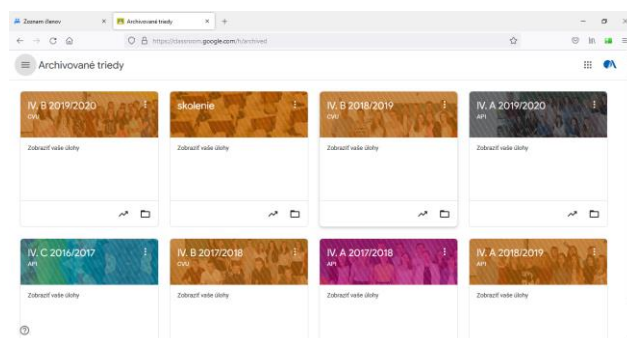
Zoznam členov
Archivované triedy
https://classroom.google.com/h/archived
Archivované triedy

IV. B 2019/2020
CVU
Zobraziť vaše úlohy

školenie
Zobraziť vaše úlohy

IV. B 2018/2019
CVU
Zobraziť vaše úlohy

IV. A 2019/2020
API
Zobraziť vaše úlohy

IV. C 2016/2017
API
Zobraziť vaše úlohy

IV. B 2017/2018
CVU
Zobraziť vaše úlohy

IV. A 2017/2018
API
Zobraziť vaše úlohy

IV. A 2018/2019
API
Zobraziť vaše úlohy